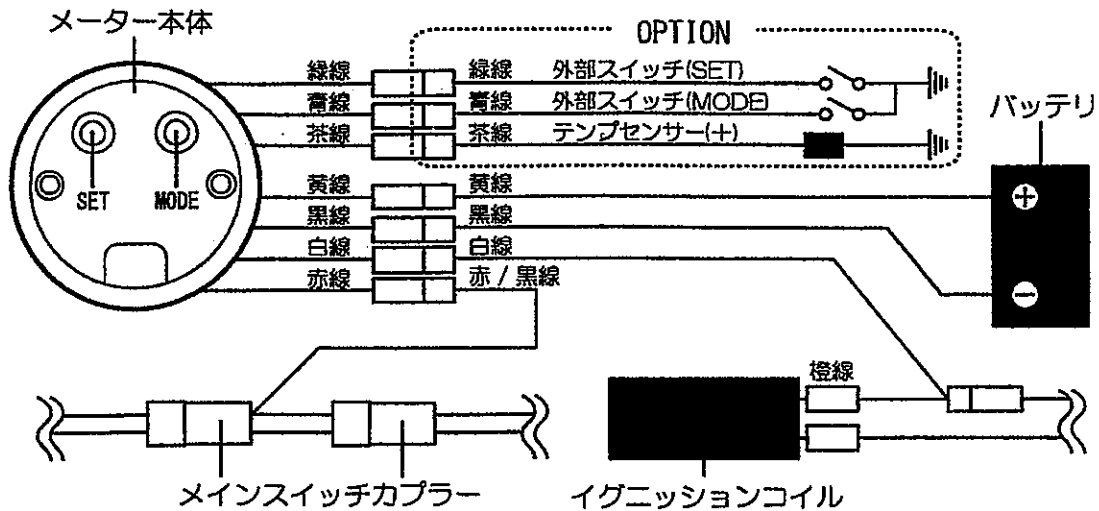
メーター本体

OPTION

SET

MODE

緑線

青線

茶線

黄線

黒線

白線

赤線

緑線 外部スイッチ(SET)

青線 外部スイッチ(MODE)

茶線 テンプセンサー(+)

黄線

黒線

白線

赤 / 黒線

バッテリ

+

−

橙線

メインスイッチカプラー

イグニッションコイル